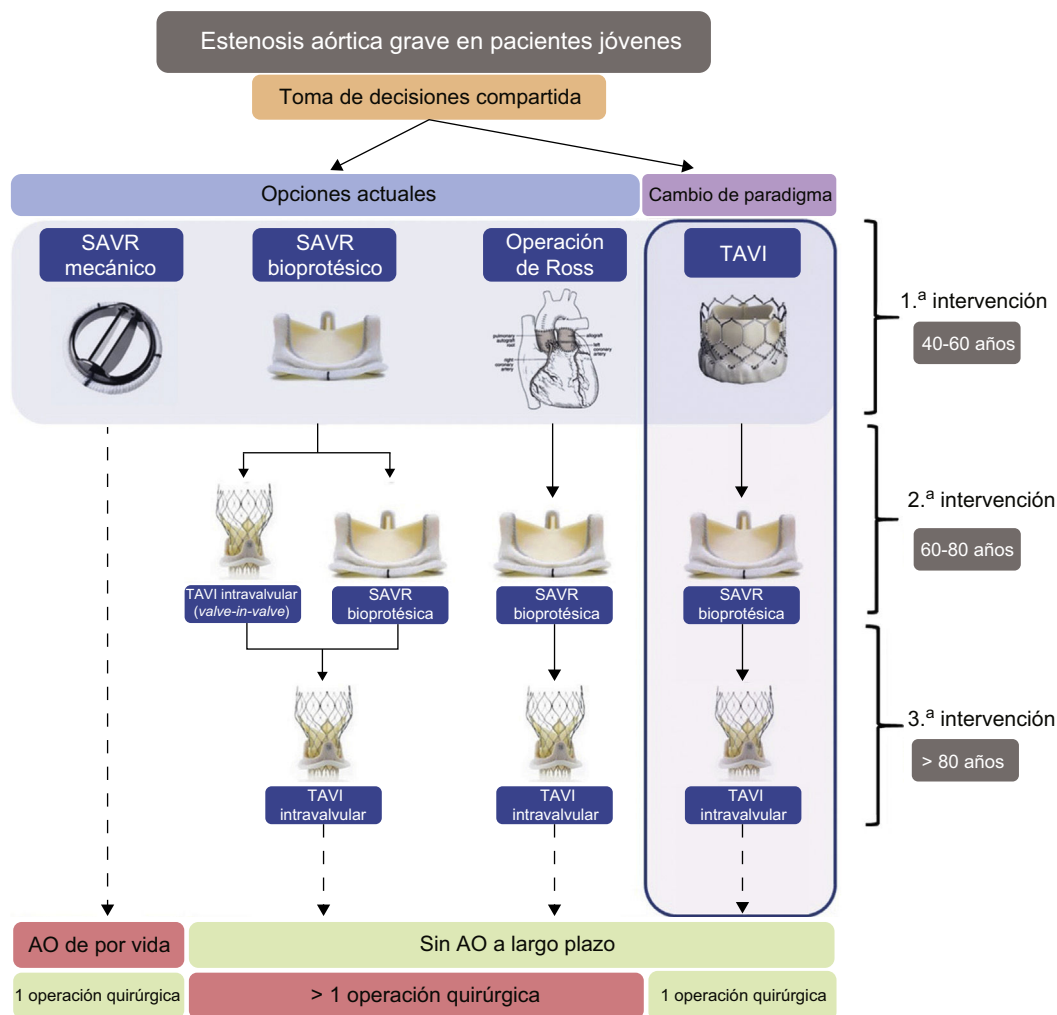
Estenosis aórtica grave en pacientes jóvenes

Toma de decisiones compartida

Opciones actuales

Cambio de paradigma

SAVR mecánico

SAVR bioprotésico

Operación de Ross

TAVI

pulmonary autograft root
right coronary artery
allograft
left coronary artery

1.ª intervención
40-60 años

TAVI intravalvular (*valve-in-valve*)

SAVR bioprotésica

SAVR bioprotésica

SAVR bioprotésica

2.ª intervención
60-80 años

TAVI intravalvular

TAVI intravalvular

TAVI intravalvular

3.ª intervención
> 80 años

AO de por vida

Sin AO a largo plazo

1 operación quirúrgica

> 1 operación quirúrgica

1 operación quirúrgica